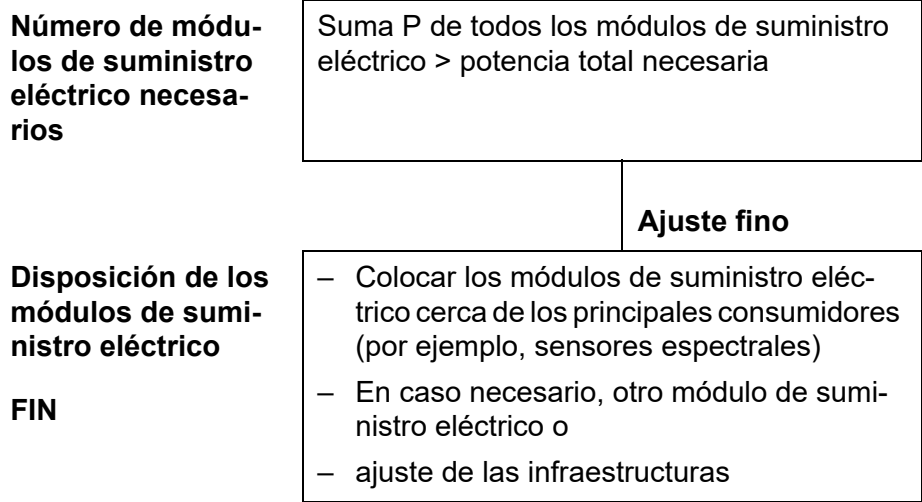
**Número de módulos de suministro eléctrico necesarios**

Suma P de todos los módulos de suministro eléctrico > potencia total necesaria

**Ajuste fino**

**Disposición de los módulos de suministro eléctrico**

**FIN**

– Colocar los módulos de suministro eléctrico cerca de los principales consumidores (por ejemplo, sensores espectrales)
– En caso necesario, otro módulo de suministro eléctrico o
– ajuste de las infraestructuras